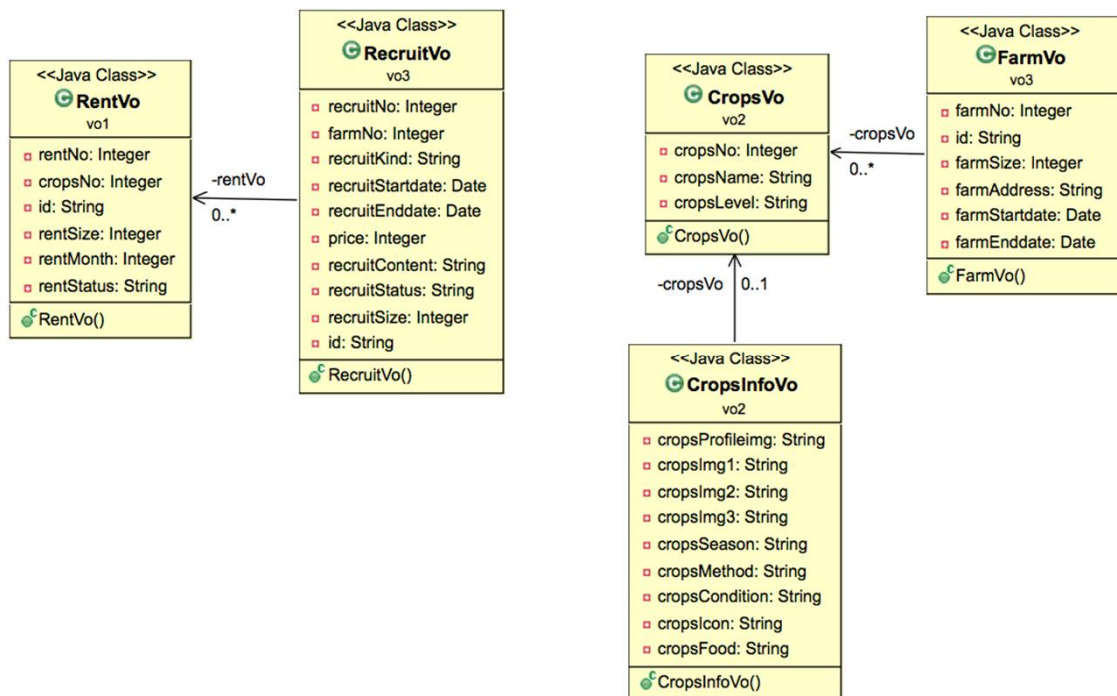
<<Java Class>>
RentVo
vo1

rentNo: Integer
cropsNo: Integer
id: String
rentSize: Integer
rentMonth: Integer
rentStatus: String

RentVo()

-rentVo
0..*

<<Java Class>>
RecruitVo
vo3

recruitNo: Integer
farmNo: Integer
recruitKind: String
recruitStartdate: Date
recruitEnddate: Date
price: Integer
recruitContent: String
recruitStatus: String
recruitSize: Integer
id: String

RecruitVo()

<<Java Class>>
CropsVo
vo2

cropsNo: Integer
cropsName: String
cropsLevel: String

CropsVo()

-cropsVo
0..*

<<Java Class>>
FarmVo
vo3

farmNo: Integer
id: String
farmSize: Integer
farmAddress: String
farmStartdate: Date
farmEnddate: Date

FarmVo()

-cropsVo 0..1

<<Java Class>>
CropsInfoVo
vo2

cropsProfileimg: String
cropsImg1: String
cropsImg2: String
cropsImg3: String
cropsSeason: String
cropsMethod: String
cropsCondition: String
cropsIcon: String
cropsFood: String

CropsInfoVo()